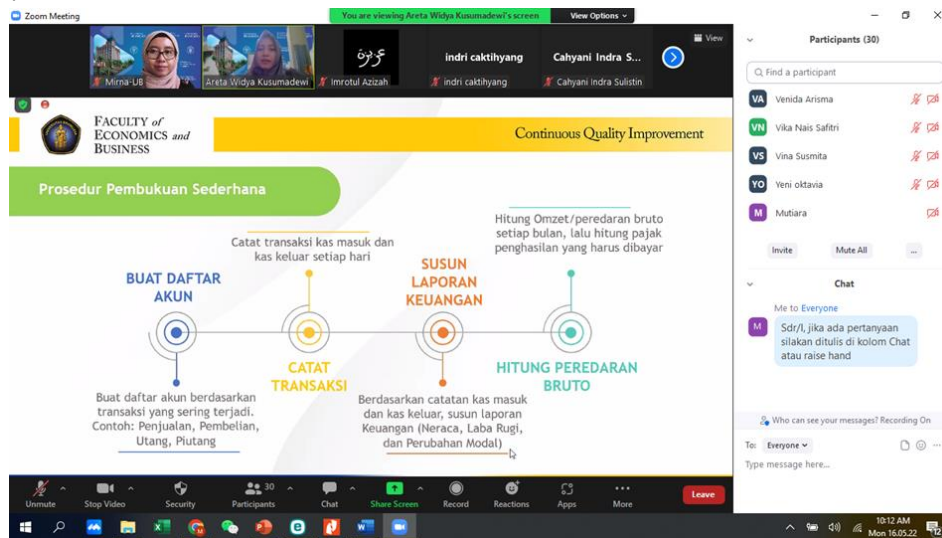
Zoom Meeting
You are viewing Areta Widya Kusumadewi's screen
View Options

View
Mirna-UB
Areta Widya Kusumadewi
Imrotul Azizah
indri caktihyang
indri caktihyang
Cahyani Indra S...
Cahyani Indra Sulistin

FACULTY of ECONOMICS and BUSINESS
Continuous Quality Improvement

Prosedur Pembukuan Sederhana

BUAT DAFTAR AKUN
Buat daftar akun berdasarkan transaksi yang sering terjadi. Contoh: Penjualan, Pembelian, Utang, Piutang

Catat transaksi kas masuk dan kas keluar setiap hari
CATAT TRANSAKSI

SUSUN LAPORAN KEUANGAN
Berdasarkan catatan kas masuk dan kas keluar, susun laporan Keuangan (Neraca, Laba Rugi, dan Perubahan Modal)

Hitung Omzet/peredaran bruto setiap bulan, lalu hitung pajak penghasilan yang harus dibayar
HITUNG PEREDARAN BRUTO

Participants (30)
Find a participant
VA Venida Arisma
VN Vika Nais Safitri
VS Vina Susmita
YO Yeni oktavia
M Mutiara
Invite
Mute All
...

Chat
Me to Everyone
Sdr/I, jika ada pertanyaan silakan ditulis di kolom Chat atau raise hand

Who can see your messages? Recording On
To: Everyone
Type message here...

Unmute
Stop Video
Security
30 Participants
Chat
Share Screen
Record
Reactions
Apps
More
Leave

10:12 AM
Mon 16.05.22
12